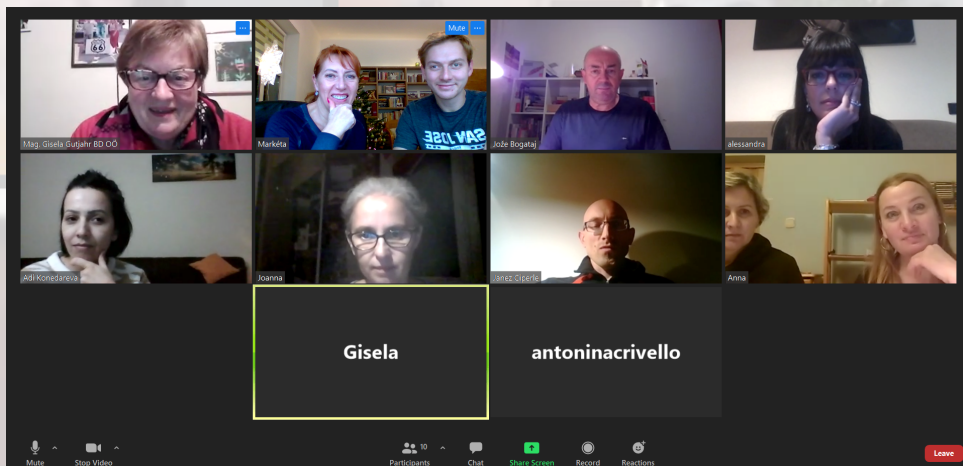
Mag. Gisela Gutjahr BD OÖ

Mute

Markéta

SAN JOSE

Jože Bogataj

alessandra

Adi Konedareva

Joanna

Janez Ciperle

Anna

Gisela

antoninacrivello

Mute

Stop Video

10

Participants

Chat

Share Screen

Record

Reactions

Leave